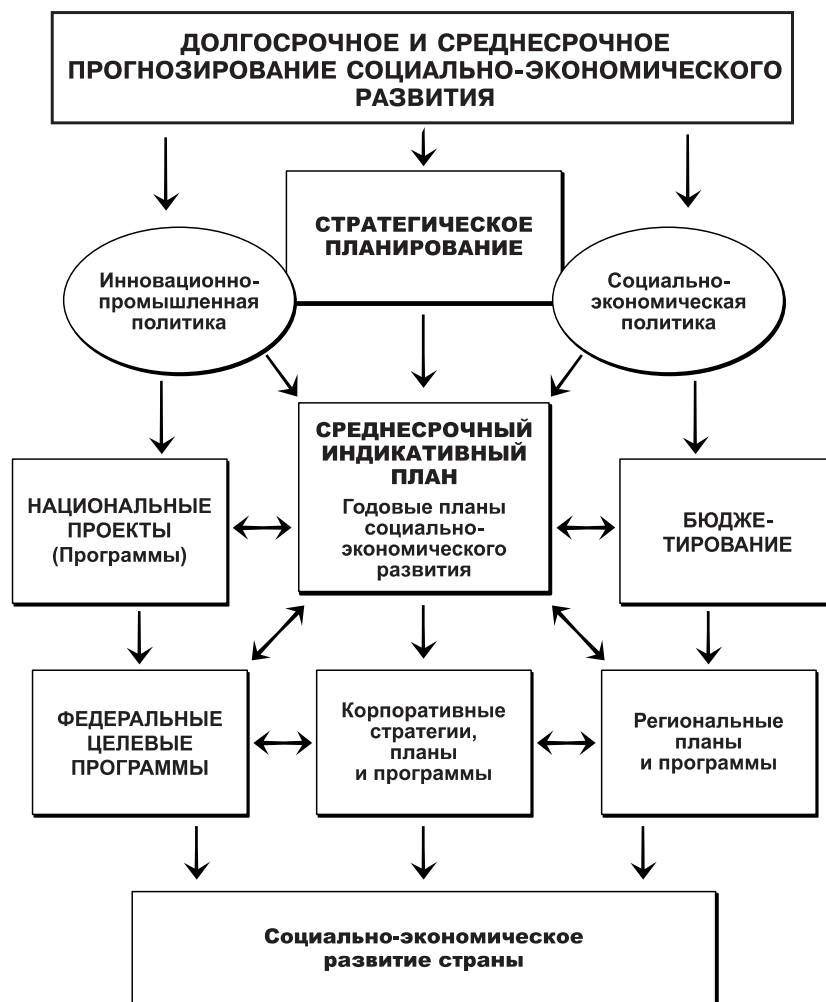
ДОЛГОСРОЧНОЕ И СРЕДНЕСРОЧНОЕ ПРОГНОЗИРОВАНИЕ СОЦИАЛЬНО-ЭКОНОМИЧЕСКОГО РАЗВИТИЯ

СТРАТЕГИЧЕСКОЕ ПЛАНИРОВАНИЕ

Инновационно-промышленная политика

Социально-экономическая политика

СРЕДНЕСРОЧНЫЙ ИНДИКАТИВНЫЙ ПЛАН
Годовые планы социально-экономического развития

НАЦИОНАЛЬНЫЕ ПРОЕКТЫ (Программы)

БЮДЖЕТИРОВАНИЕ

ФЕДЕРАЛЬНЫЕ ЦЕЛЕВЫЕ ПРОГРАММЫ

Корпоративные стратегии, планы и программы

Региональные планы и программы

Социально-экономическое развитие страны